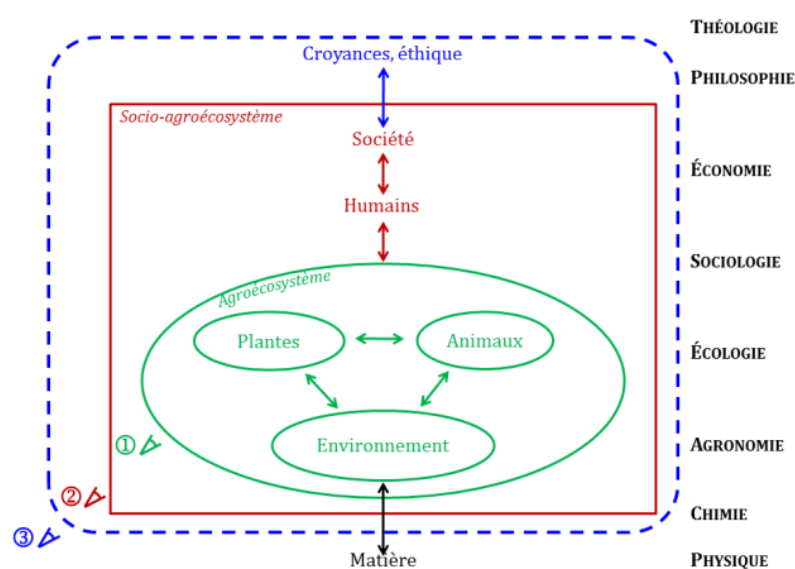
Croyances, éthique

Socio-agroécosystème

Société

Humains

Agroécosystème

Plantes

Animaux

Environnement

①

②

③

Matière

THÉOLOGIE

PHILOSOPHIE

ÉCONOMIE

SOCIOLOGIE

ÉCOLOGIE

AGRONOMIE

CHIMIE

PHYSIQUE